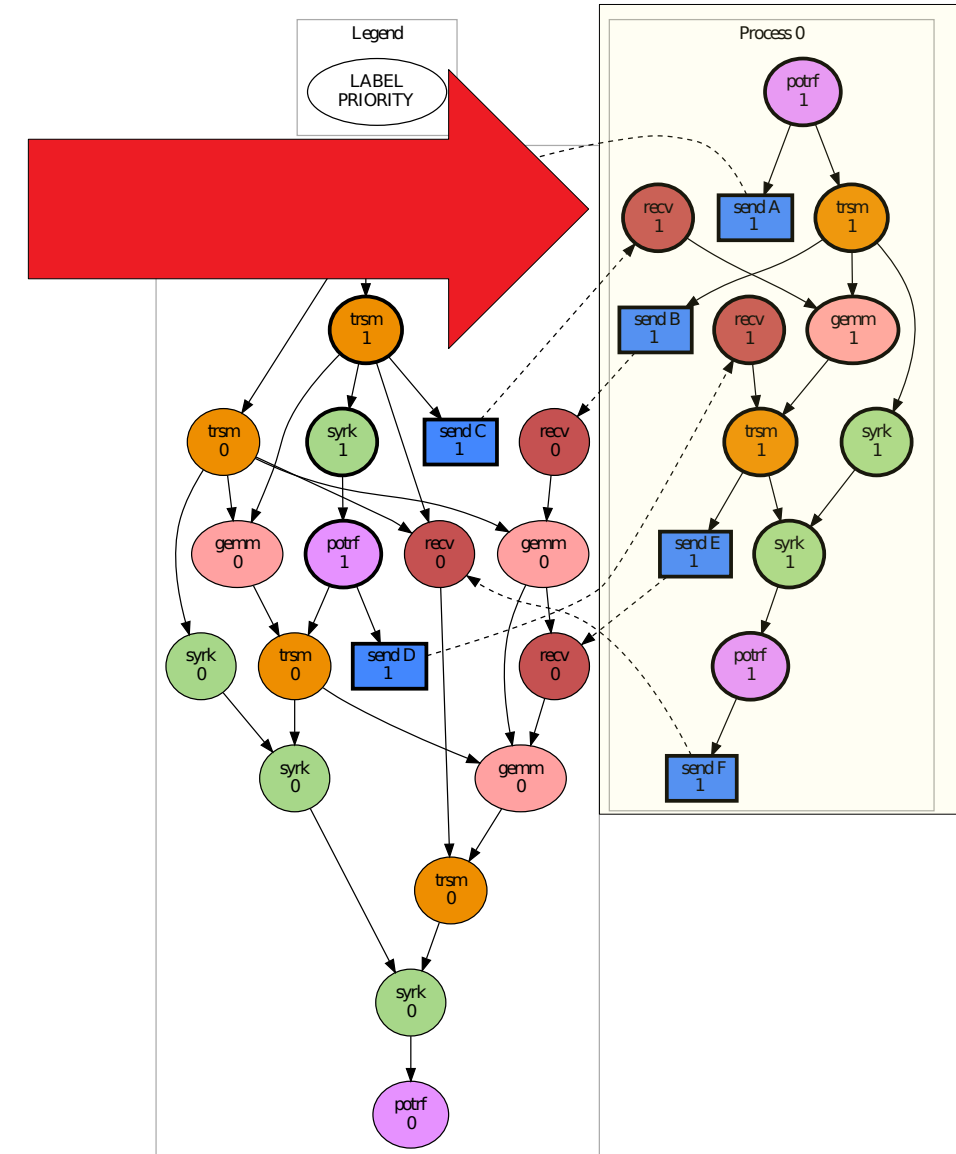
Legend

LABEL
PRIORITY

Process 0

potrf
1

recv
1

send A
1

trsm
1

send B
1

recv
1

gemm
1

trsm
1

recv
0

syrk
1

send E
1

syrk
1

potrf
1

send F
1

trsm
1

trsm
0

syrk
1

send C
1

gemm
0

potrf
1

recv
0

gemm
0

syrk
0

trsm
0

send D
1

recv
0

syrk
0

gemm
0

trsm
0

syrk
0

potrf
0